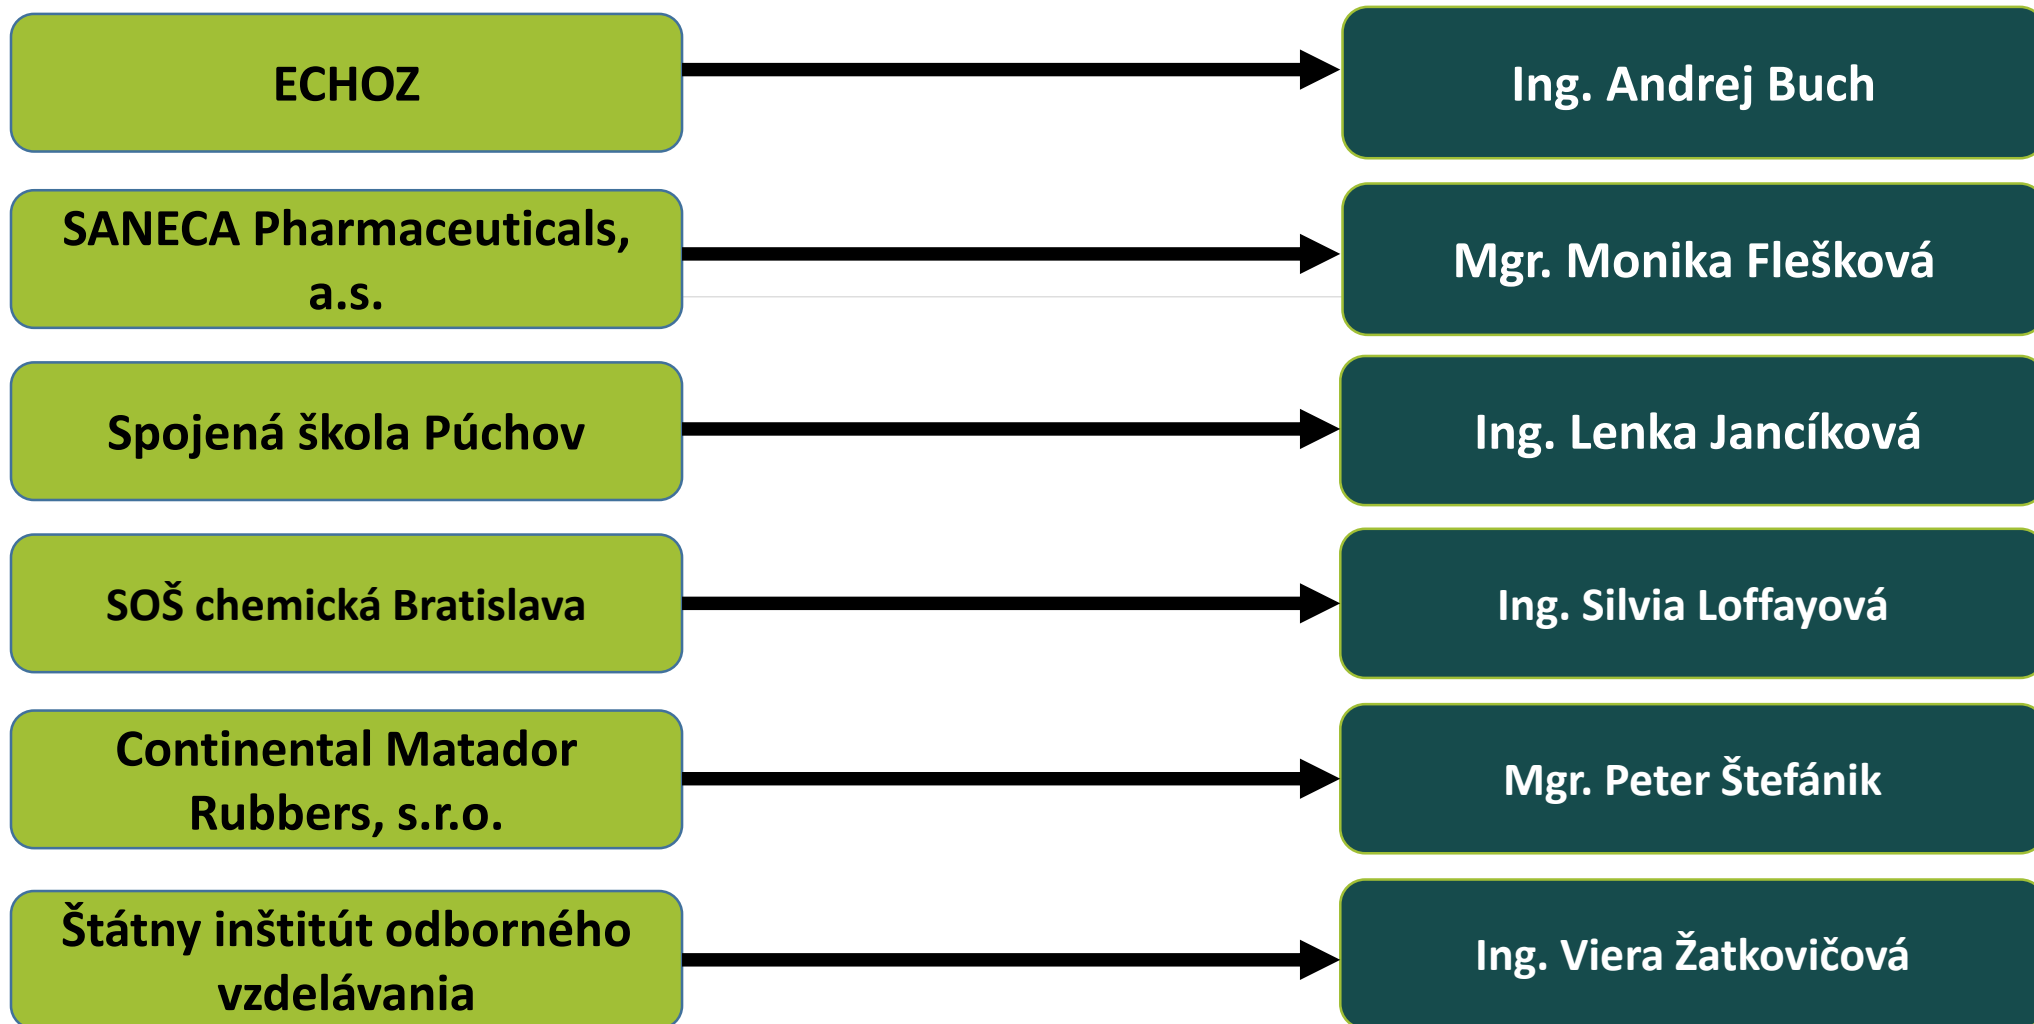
ECHOZ

Ing. Andrej Buch

SANECA Pharmaceuticals, a.s.

Mgr. Monika Flešková

Spojená škola Púchov

Ing. Lenka Jancíková

SOŠ chemická Bratislava

Ing. Silvia Loffayová

Continental Matador Rubbers, s.r.o.

Mgr. Peter Štefánik

Štátny inštitút odborného vzdelávania

Ing. Viera Žatkovičová